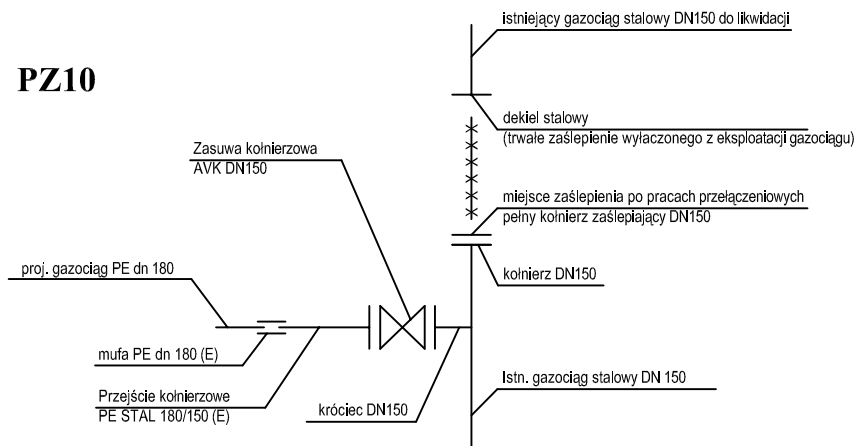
PZ10

istniejący gazociąg stalowy DN150 do likwidacji

dekiel stalowy
(trwałe zaślepienie wyłaczonego z eksploatacji gazociągu)

Zasuwa kołnierzowa
AVK DN150

miejsce zaślepienia po pracach przełączeniowych
pełny kołnierz zaślepiający DN150

kołnierz DN150

proj. gazociąg PE dn 180

mufa PE dn 180 (E)

Przejście kołnierzowe
PE STAL 180/150 (E)

króciec DN150

Istn. gazociąg stalowy DN 150